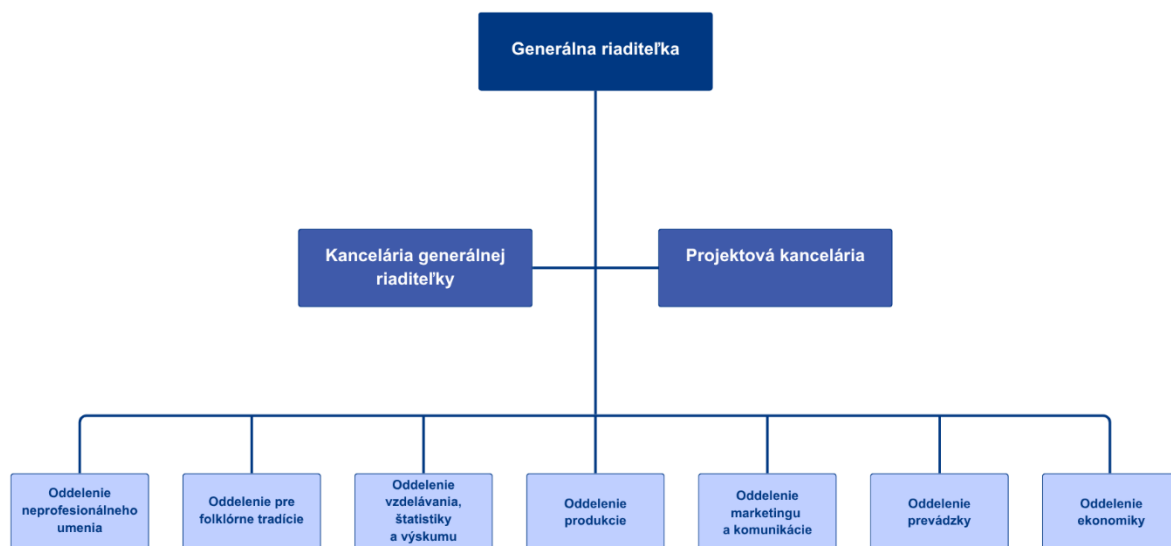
Generálna riaditeľka

Kancelária generálnej riaditeľky

Projektová kancelária

Oddelenie neprofesionálneho umenia

Oddelenie pre folklórne tradície

Oddelenie vzdelávania, štatistiky a výskumu

Oddelenie produkcie

Oddelenie marketingu a komunikácie

Oddelenie prevádzky

Oddelenie ekonomiky